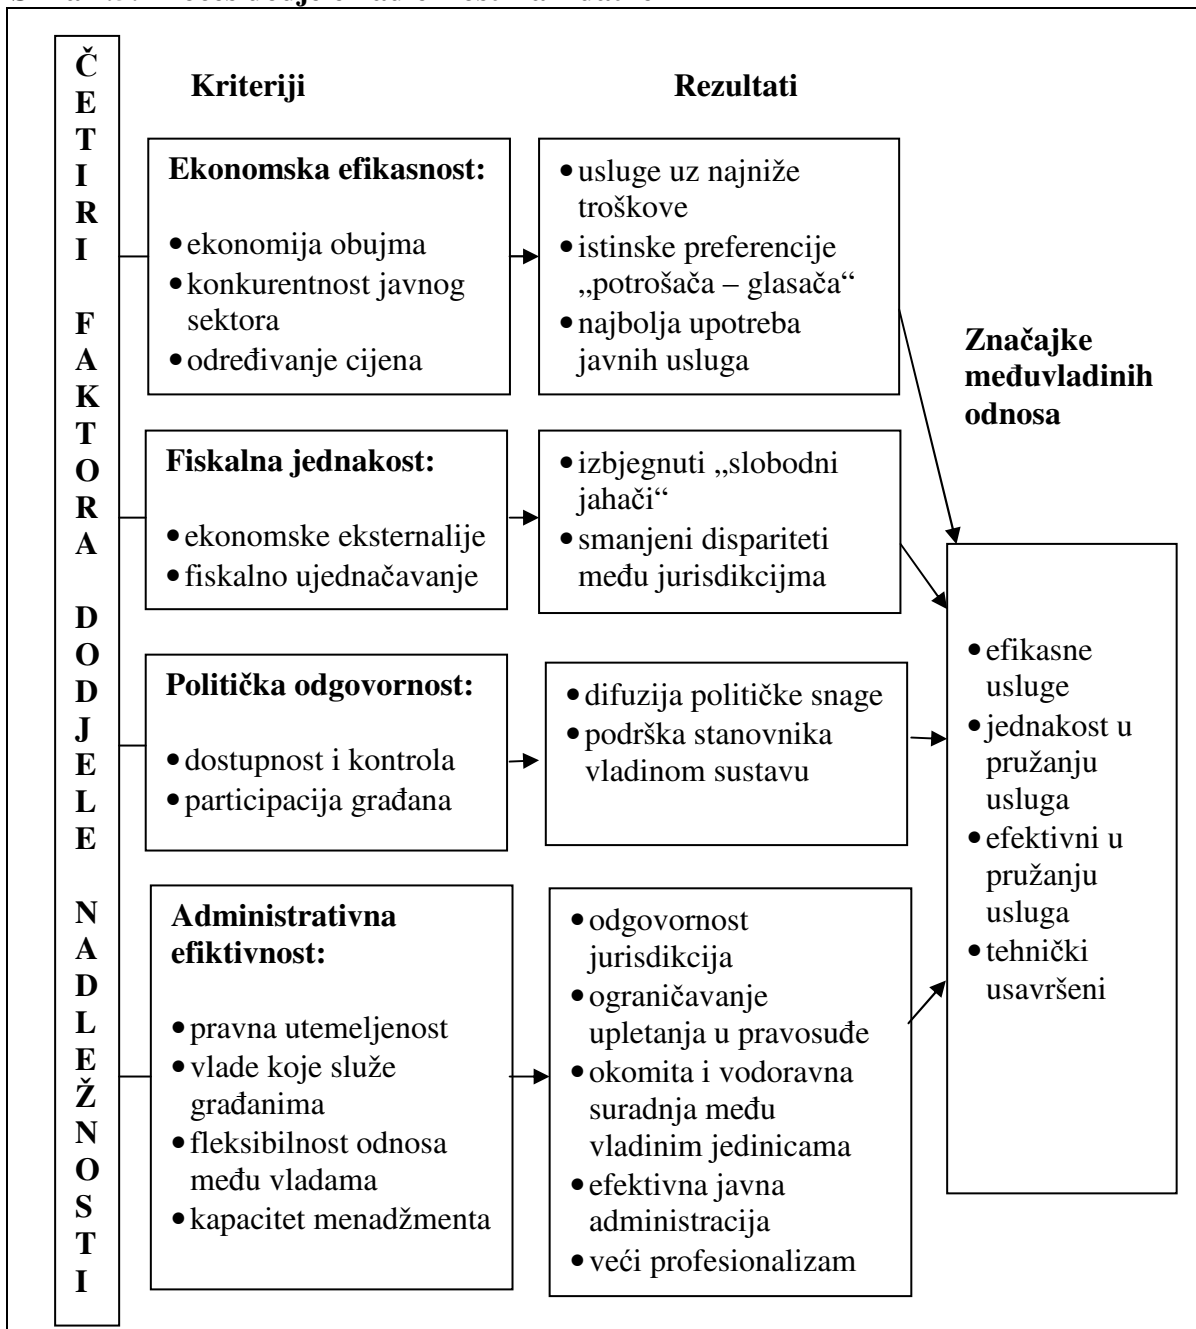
ČETIRI FAKTORA DODJELE NADLEŽNOSTI

Kriteriji

Rezultati

Ekonomska efikasnost:
• ekonomija obujma
• konkurentnost javnog sektora
• određivanje cijena

• usluge uz najniže troškove
• istinske preferencije „potrošača – glasača"
• najbolja upotreba javnih usluga

Značajke međuvladinih odnosa

Fiskalna jednakost:
• ekonomske eksternalije
• fiskalno ujednačavanje

• izbjegnuti „slobodni jahači"
• smanjeni dispariteti među jurisdikcijma

Politička odgovornost:
• dostupnost i kontrola
• participacija građana

• difuzija političke snage
• podrška stanovnika vladinom sustavu

• efikasne usluge
• jednakost u pružanju usluga
• efektivni u pružanju usluga
• tehnički usavršeni

Administrativna efiktivnost:
• pravna utemeljenost
• vlade koje služe građanima
• fleksibilnost odnosa među vladama
• kapacitet menadžmenta

• odgovornost jurisdikcija
• ograničavanje upletanja u pravosuđe
• okomita i vodoravna suradnja među vladinim jedinicama
• efektivna javna administracija
• veći profesionalizam